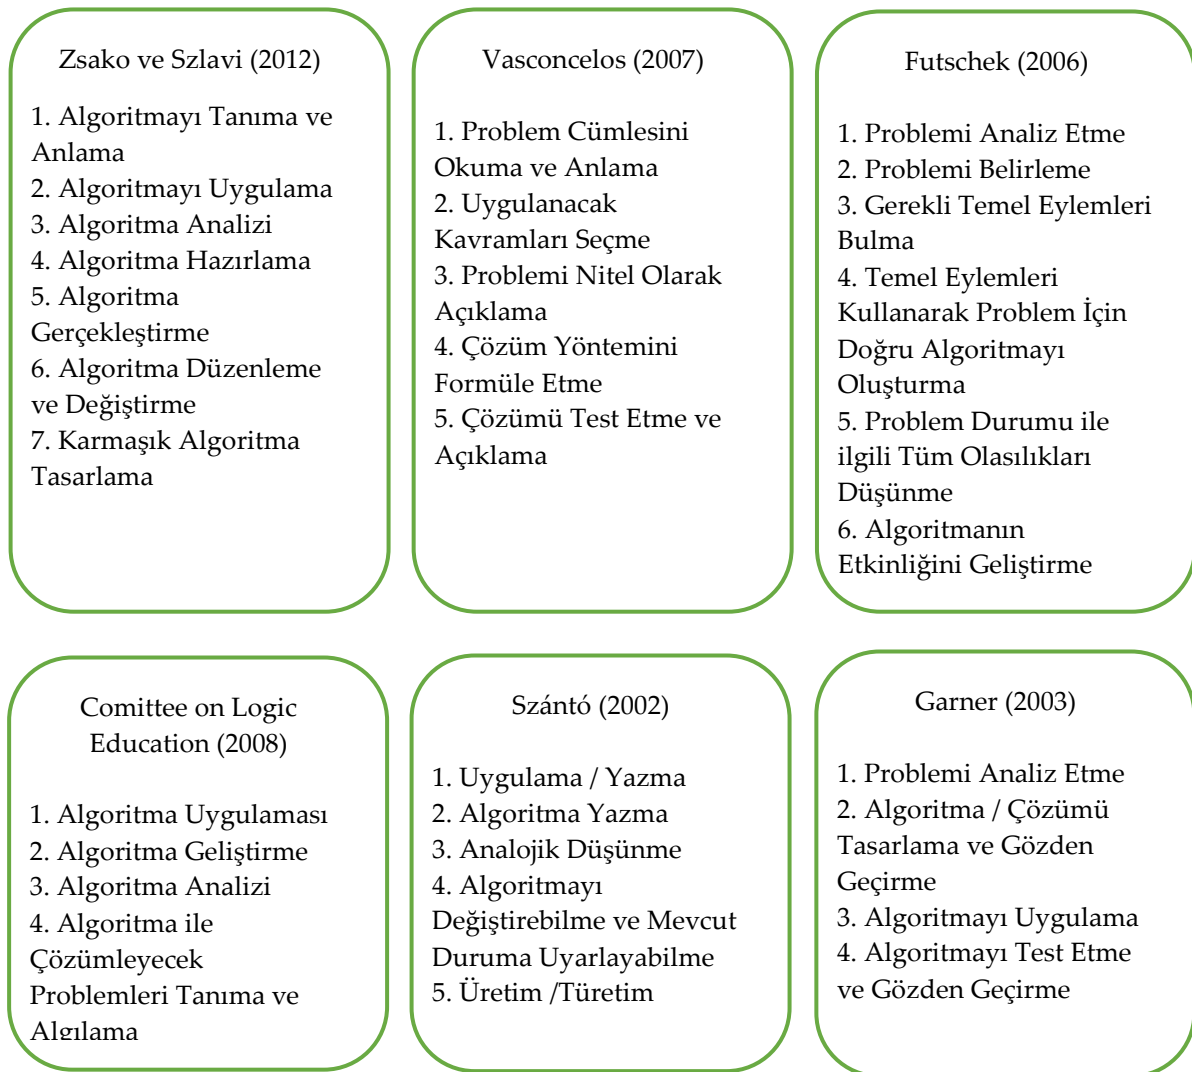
Zsako ve Szlavi (2012)

1. Algoritmayı Tanıma ve Anlama
2. Algoritmayı Uygulama
3. Algoritma Analizi
4. Algoritma Hazırlama
5. Algoritma Gerçekleştirme
6. Algoritma Düzenleme ve Değiştirme
7. Karmaşık Algoritma Tasarlama

Vasconcelos (2007)

1. Problem Cümlesini Okuma ve Anlama
2. Uygulanacak Kavramları Seçme
3. Problemi Nitel Olarak Açıklama
4. Çözüm Yöntemini Formüle Etme
5. Çözümü Test Etme ve Açıklama

Futschek (2006)

1. Problemi Analiz Etme
2. Problemi Belirleme
3. Gerekli Temel Eylemleri Bulma
4. Temel Eylemleri Kullanarak Problem İçin Doğru Algoritmayı Oluşturma
5. Problem Durumu ile ilgili Tüm Olasılıkları Düşünme
6. Algoritmanın Etkinliğini Geliştirme

Comittee on Logic Education (2008)

1. Algoritma Uygulaması
2. Algoritma Geliştirme
3. Algoritma Analizi
4. Algoritma ile Çözümleyecek Problemleri Tanıma ve Algılama

Szántó (2002)

1. Uygulama / Yazma
2. Algoritma Yazma
3. Analojik Düşünme
4. Algoritmayı Değiştirebilme ve Mevcut Duruma Uyarlayabilme
5. Üretim /Türetim

Garner (2003)

1. Problemi Analiz Etme
2. Algoritma / Çözümü Tasarlama ve Gözden Geçirme
3. Algoritmayı Uygulama
4. Algoritmayı Test Etme ve Gözden Geçirme